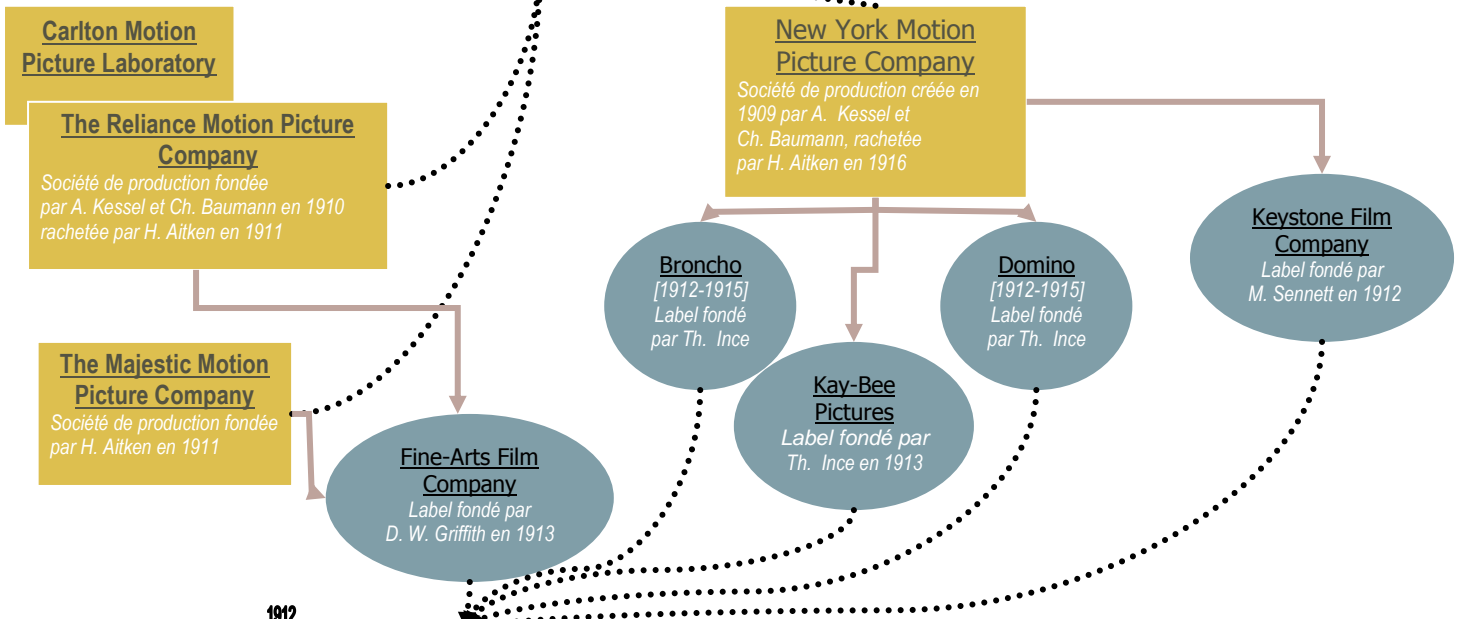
Carlton Motion Picture Laboratory

The Reliance Motion Picture Company
Société de production fondée par A. Kessel et Ch. Baumann en 1910 rachetée par H. Aitken en 1911

The Majestic Motion Picture Company
Société de production fondée par H. Aitken en 1911

New York Motion Picture Company
Société de production créée en 1909 par A. Kessel et Ch. Baumann, rachetée par H. Aitken en 1916

Broncho
[1912-1915]
Label fondé par Th. Ince

Domino
[1912-1915]
Label fondé par Th. Ince

Keystone Film Company
Label fondé par M. Sennett en 1912

Kay-Bee Pictures
Label fondé par Th. Ince en 1913

Fine-Arts Film Company
Label fondé par D. W. Griffith en 1913

1912